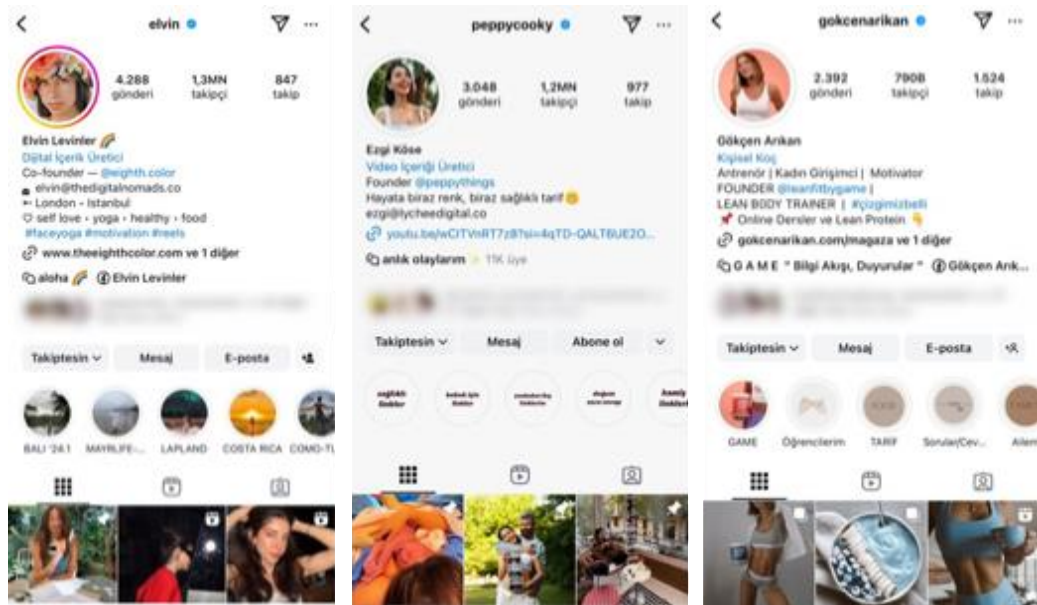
elvin

4.288 gönderi
1,3MN takipçi
847 takip

Elvin Levinler 🌈
Dijital İçerik Üretici
Co-founder — @eighth.color
elvin@thedigitalnomads.co
London - Istanbul
self love • yoga • healthy • food
#faceyoga #motivation #reels
www.theeighthcolor.com ve 1 diğer

aloha 🌈 Elvin Levinler

Takiptesin
Mesaj
E-posta

BALI '24.1
MAYRLIFE-...
LAPLAND
COSTA RICA
COMO-T

peppycooky

3.048 gönderi
1,2MN takipçi
977 takip

Ezgi Köse
Video İçeriği Üretici
Founder @peppythings
Hayata biraz renk, biraz sağlıklı tarif 😊
ezgi@lycheedigital.co
youtu.be/wCITVnRT7z8?si=4qTD-QALT6UE2O...

anlık olaylarım • 11K üye

Takiptesin
Mesaj
Abone ol

sağlıklı tatlılar
bebek için tarifler
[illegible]
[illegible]
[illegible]

gokcenarikan

2.392 gönderi
790B takipçi
1.524 takip

Gökçen Arıkan
Kişisel Koç
Antrenör | Kadın Girişimci | Motivator
FOUNDER @leanfitbygame |
LEAN BODY TRAINER | #çizgimizbelli
📌 Online Dersler ve Lean Protein 👇
gokcenarikan.com/magaza ve 1 diğer

G A M E " Bilgi Akışı, Duyurular " Gökçen Arık...

Takiptesin
Mesaj
E-posta

GAME
Öğrencilerim
TARİF
Sorular/Cev...
Ailem